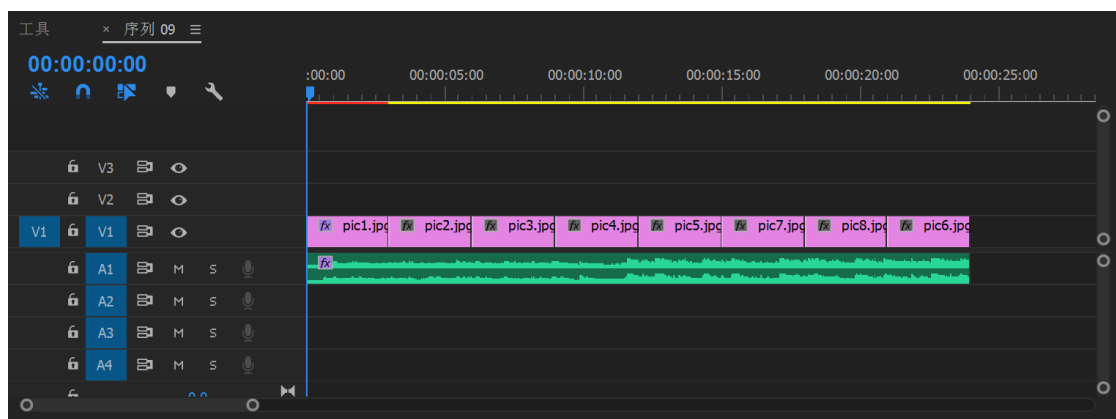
工具 × 序列 09 ≡

00:00:00:00

:00:00 00:00:05:00 00:00:10:00 00:00:15:00 00:00:20:00 00:00:25:00

V3
V2
V1 V1
A1 M S
A2 M S
A3 M S
A4 M S

fx pic1.jpg fx pic2.jpg fx pic3.jpg fx pic4.jpg fx pic5.jpg fx pic7.jpg fx pic8.jpg fx pic6.jpg

fx

0.0